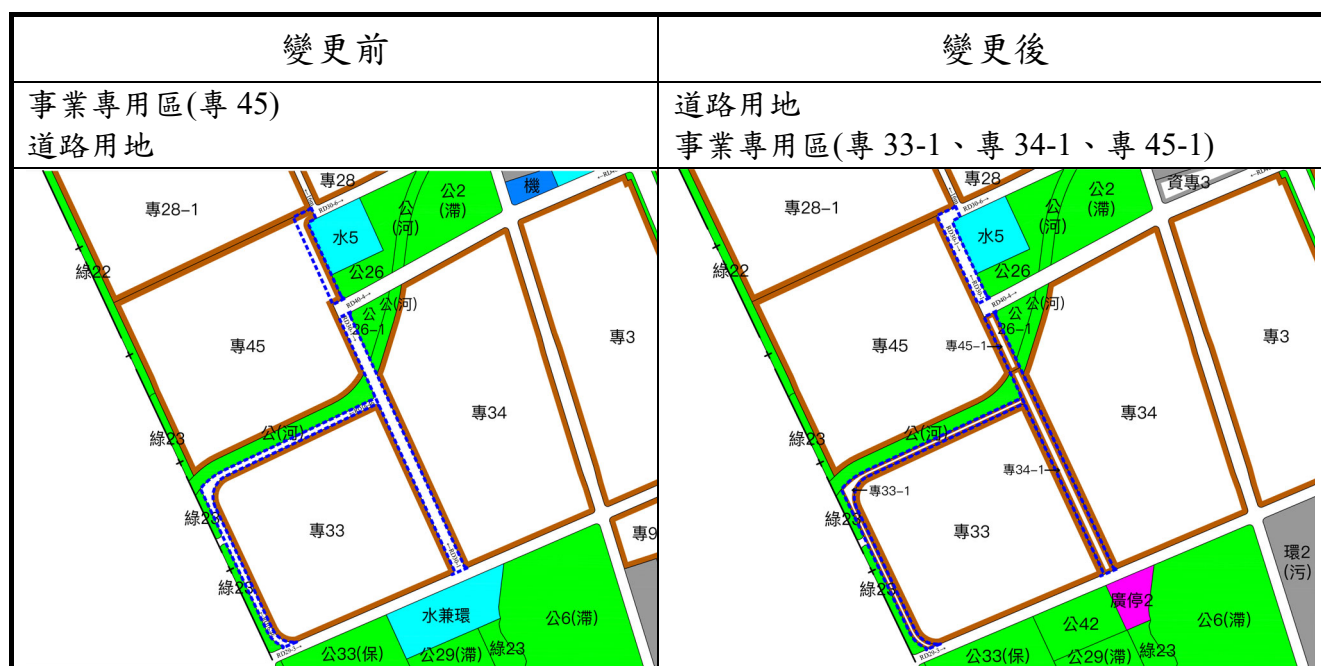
| 變更前 | 變更後 |
|---|---|
| 事業專用區(專 45)<br>道路用地 | 道路用地<br>事業專用區(專 33-1、專 34-1、專 45-1) |

專28
公2
(滯)
機
專28-1
公
(河)
水5
綠22
公26
公(河)
26-1
專45
專3
專34
綠23
公(河)
綠23
專33
專9
綠23
水兼環
公6(滯)
公33(保)
公29(滯)
綠23

專28
公2
(滯)
資專3
專28-1
公
(河)
水5
綠22
公26
公(河)
26-1
專45
專45-1
專3
專34
綠23
公(河)
專34-1
專33-1
綠23
專33
環2
(污)
綠23
廣停2
公42
公6(滯)
公33(保)
公29(滯)
綠23